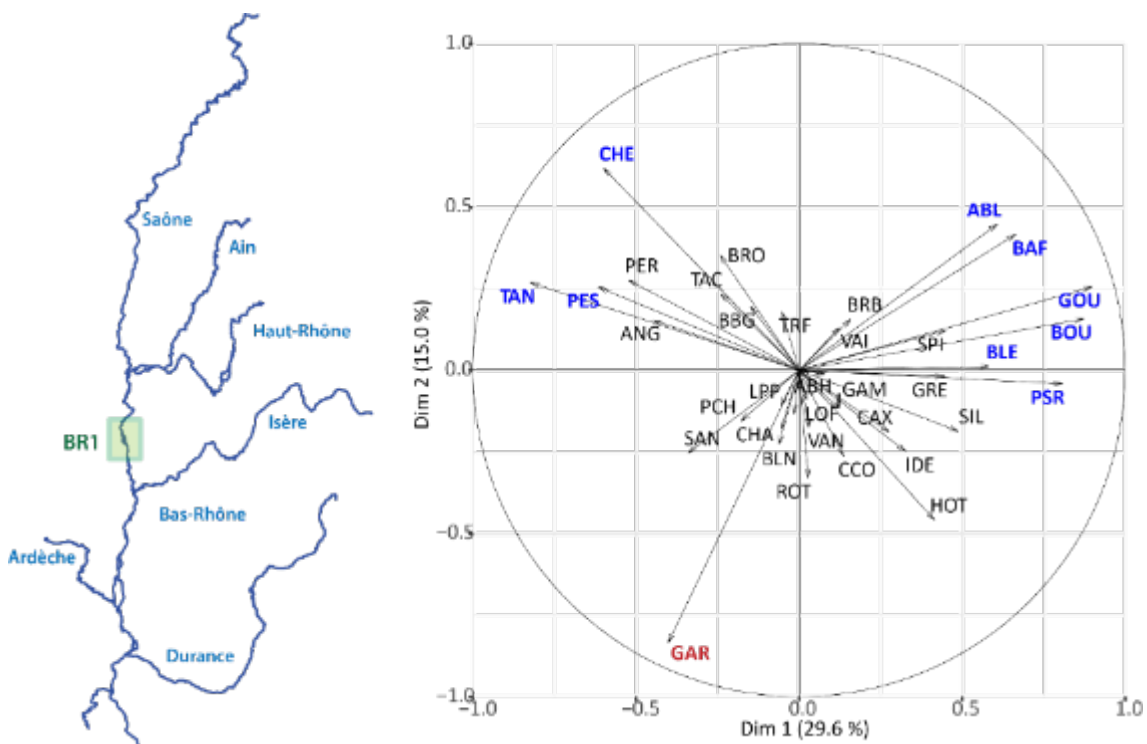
Saône
Ain
Haut-Rhône
BR1
Isère
Bas-Rhône
Ardèche
Durance

1.0
0.5
0.0
-0.5
-1.0
Dim 2 (15.0 %)
CHE
ABL
BAF
GOU
BOU
BLE
PSR
TAN
PES
PER
TAC
BRO
BBG
TRF
BRB
VAI
SPI
ANG
LPP
ABH
GAM
GRE
SIL
PCH
LOF
CAX
SAN
CHA
VAN
BLN
CCO
IDE
ROT
HOT
GAR
-1.0
-0.5
0.0
0.5
1.0
Dim 1 (29.6 %)